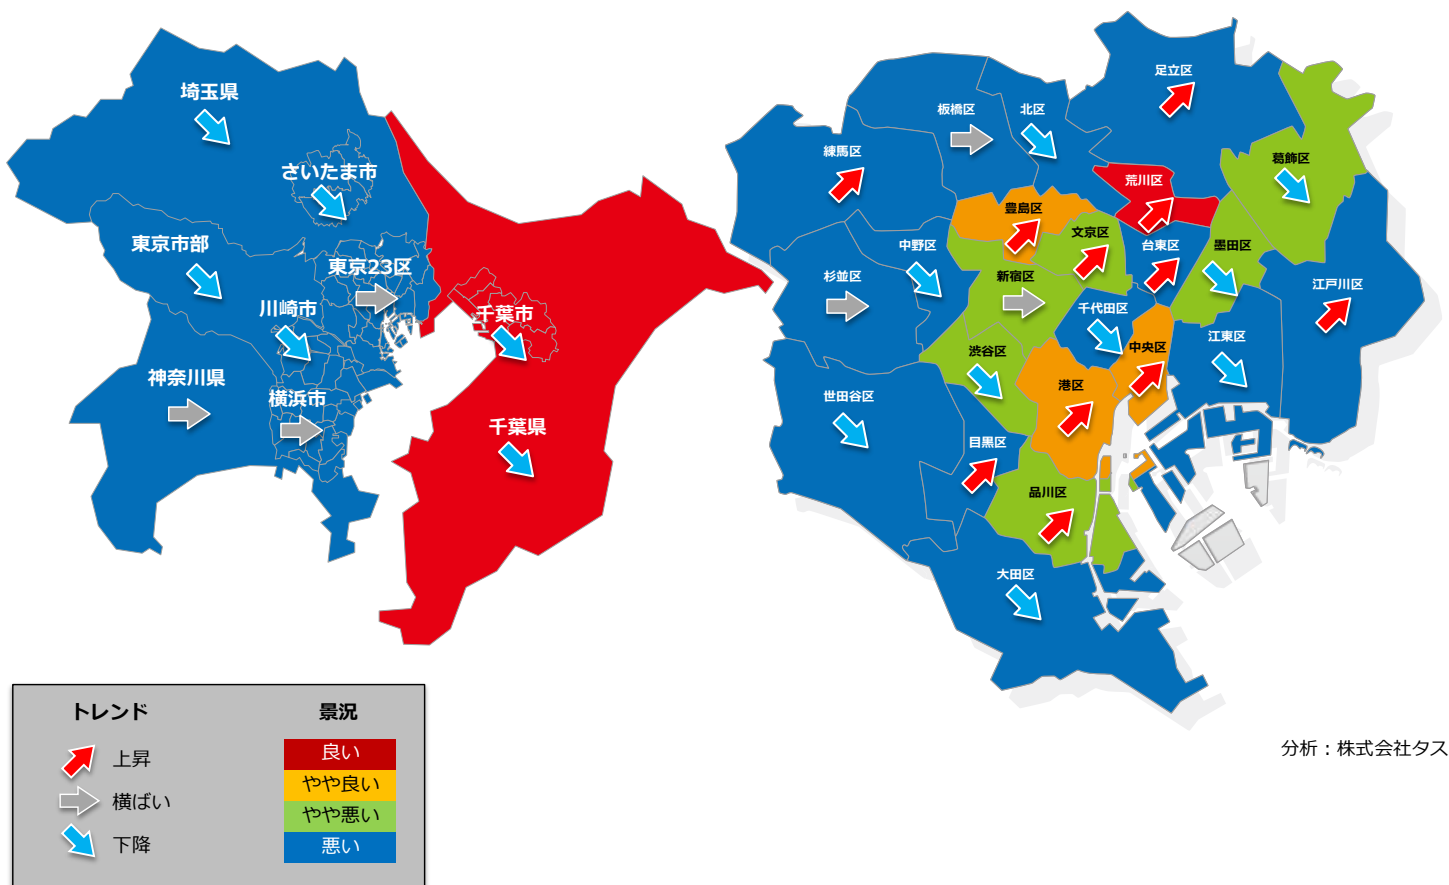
埼玉県
さいたま市
東京市部
東京23区
川崎市
千葉市
神奈川県
横浜市
千葉県

足立区
板橋区
北区
練馬区
荒川区
葛飾区
豊島区
文京区
台東区
墨田区
中野区
新宿区
杉並区
千代田区
江戸川区
江東区
渋谷区
中央区
港区
世田谷区
目黒区
品川区
大田区

トレンド
上昇
横ばい
下降

景況
良い
やや良い
やや悪い
悪い

分析：株式会社タス